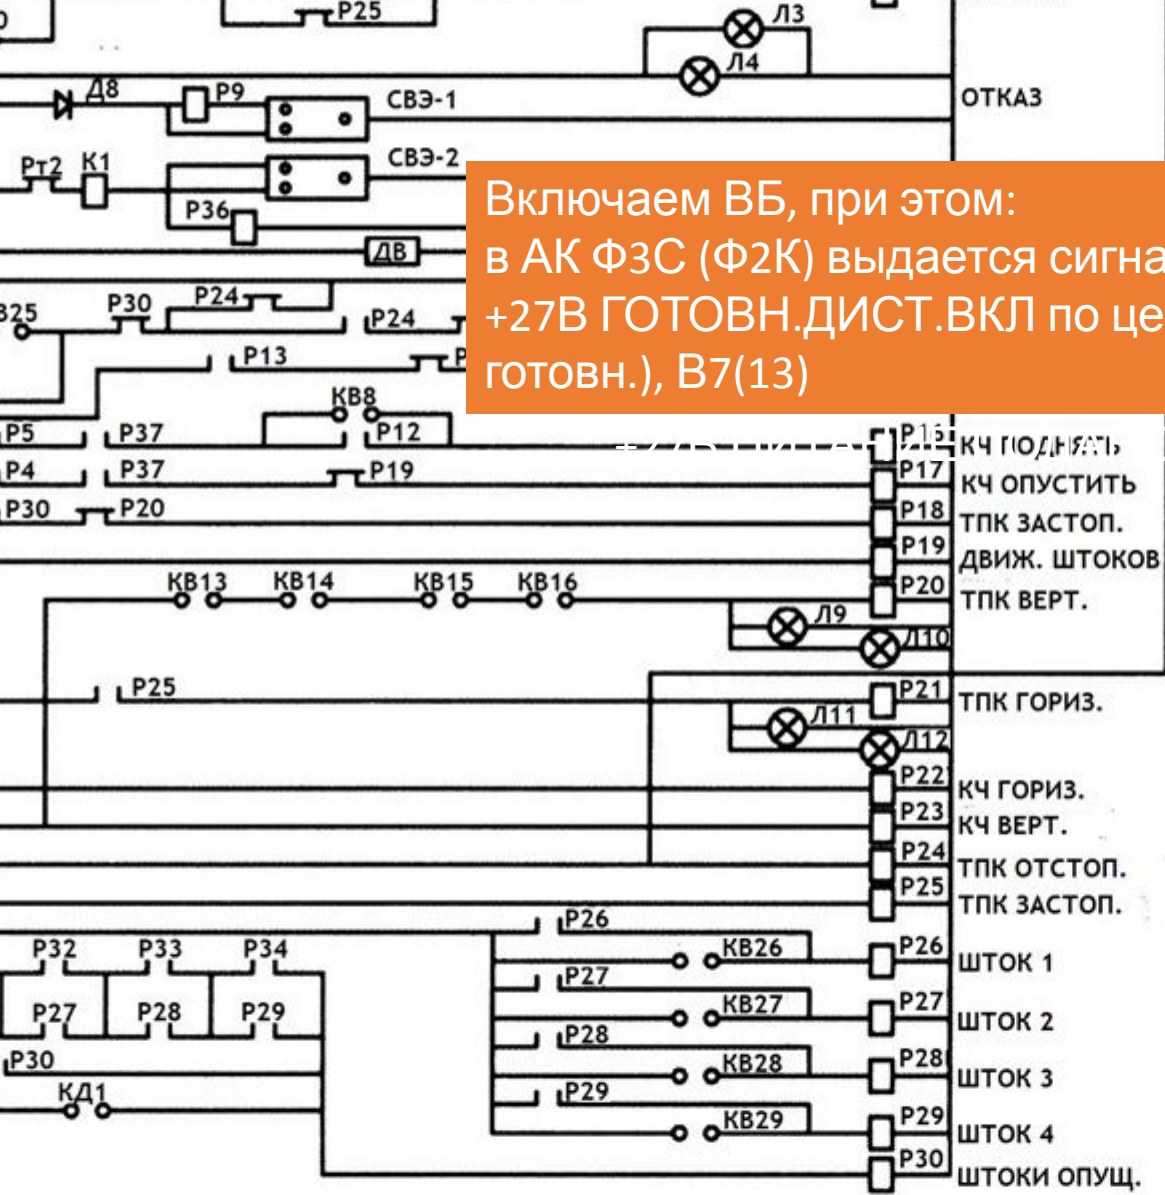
Р25
Л3
Л4
Д8
Р9
СВЭ-1
ОТКАЗ
Рт2
К1
СВЭ-2
Р36
ДВ
В25
Р30
Р24
Р24
Р13
КВ8
Р5
Р37
Р12
Р4
Р37
Р19
Р30
Р20

Включаем ВБ, при этом:
в АК Ф3С (Ф2К) выдается сигна
+27В ГОТОВН.ДИСТ.ВКЛ по це
готовн.), В7(13)

Р16 КЧ ПОДНЯТЬ
Р17 КЧ ОПУСТИТЬ
Р18 ТПК ЗАСТОП.
Р19 ДВИЖ. ШТОКОВ
Р20 ТПК ВЕРТ.
КВ13
КВ14
КВ15
КВ16
Л9
Л10
Р25
Р21 ТПК ГОРИЗ.
Л11
Л12
Р22 КЧ ГОРИЗ.
Р23 КЧ ВЕРТ.
Р24 ТПК ОТСТОП.
Р25 ТПК ЗАСТОП.
Р26
Р32
Р33
Р34
КВ26
Р26 ШТОК 1
Р27
Р28
Р29
Р27
КВ27
Р27 ШТОК 2
Р30
Р28
КВ28
Р28 ШТОК 3
КД1
Р29
КВ29
Р29 ШТОК 4
Р30 ШТОКИ ОПУЩ.